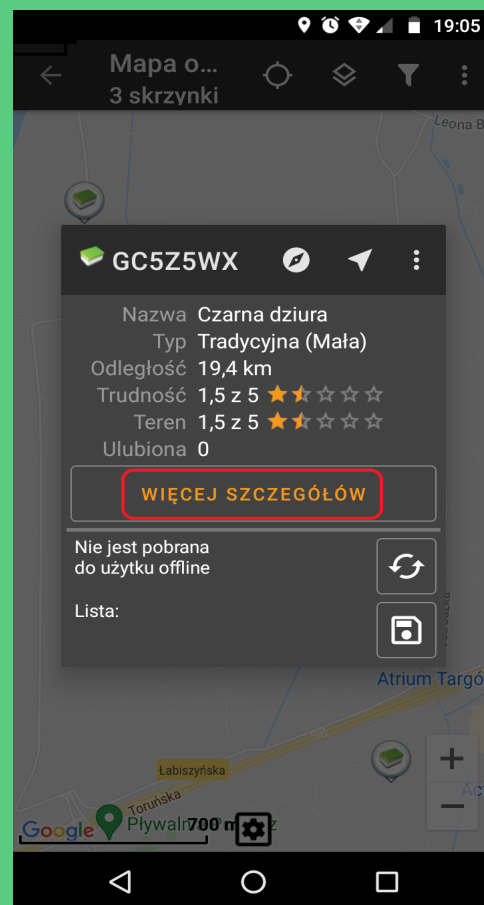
19:05

Mapa o...
3 skrzynki

Leona B

GC5Z5WX

Nazwa Czarna dziura
Typ Tradycyjna (Mała)
Odległość 19,4 km
Trudność 1,5 z 5
Teren 1,5 z 5
Ulubiona 0

WIĘCEJ SZCZEGÓŁÓW

Nie jest pobrana do użytku offline

Lista:

Atrium Targó

Łabiszyńska

Toruńska

Google Pływalr 700 m

+
−